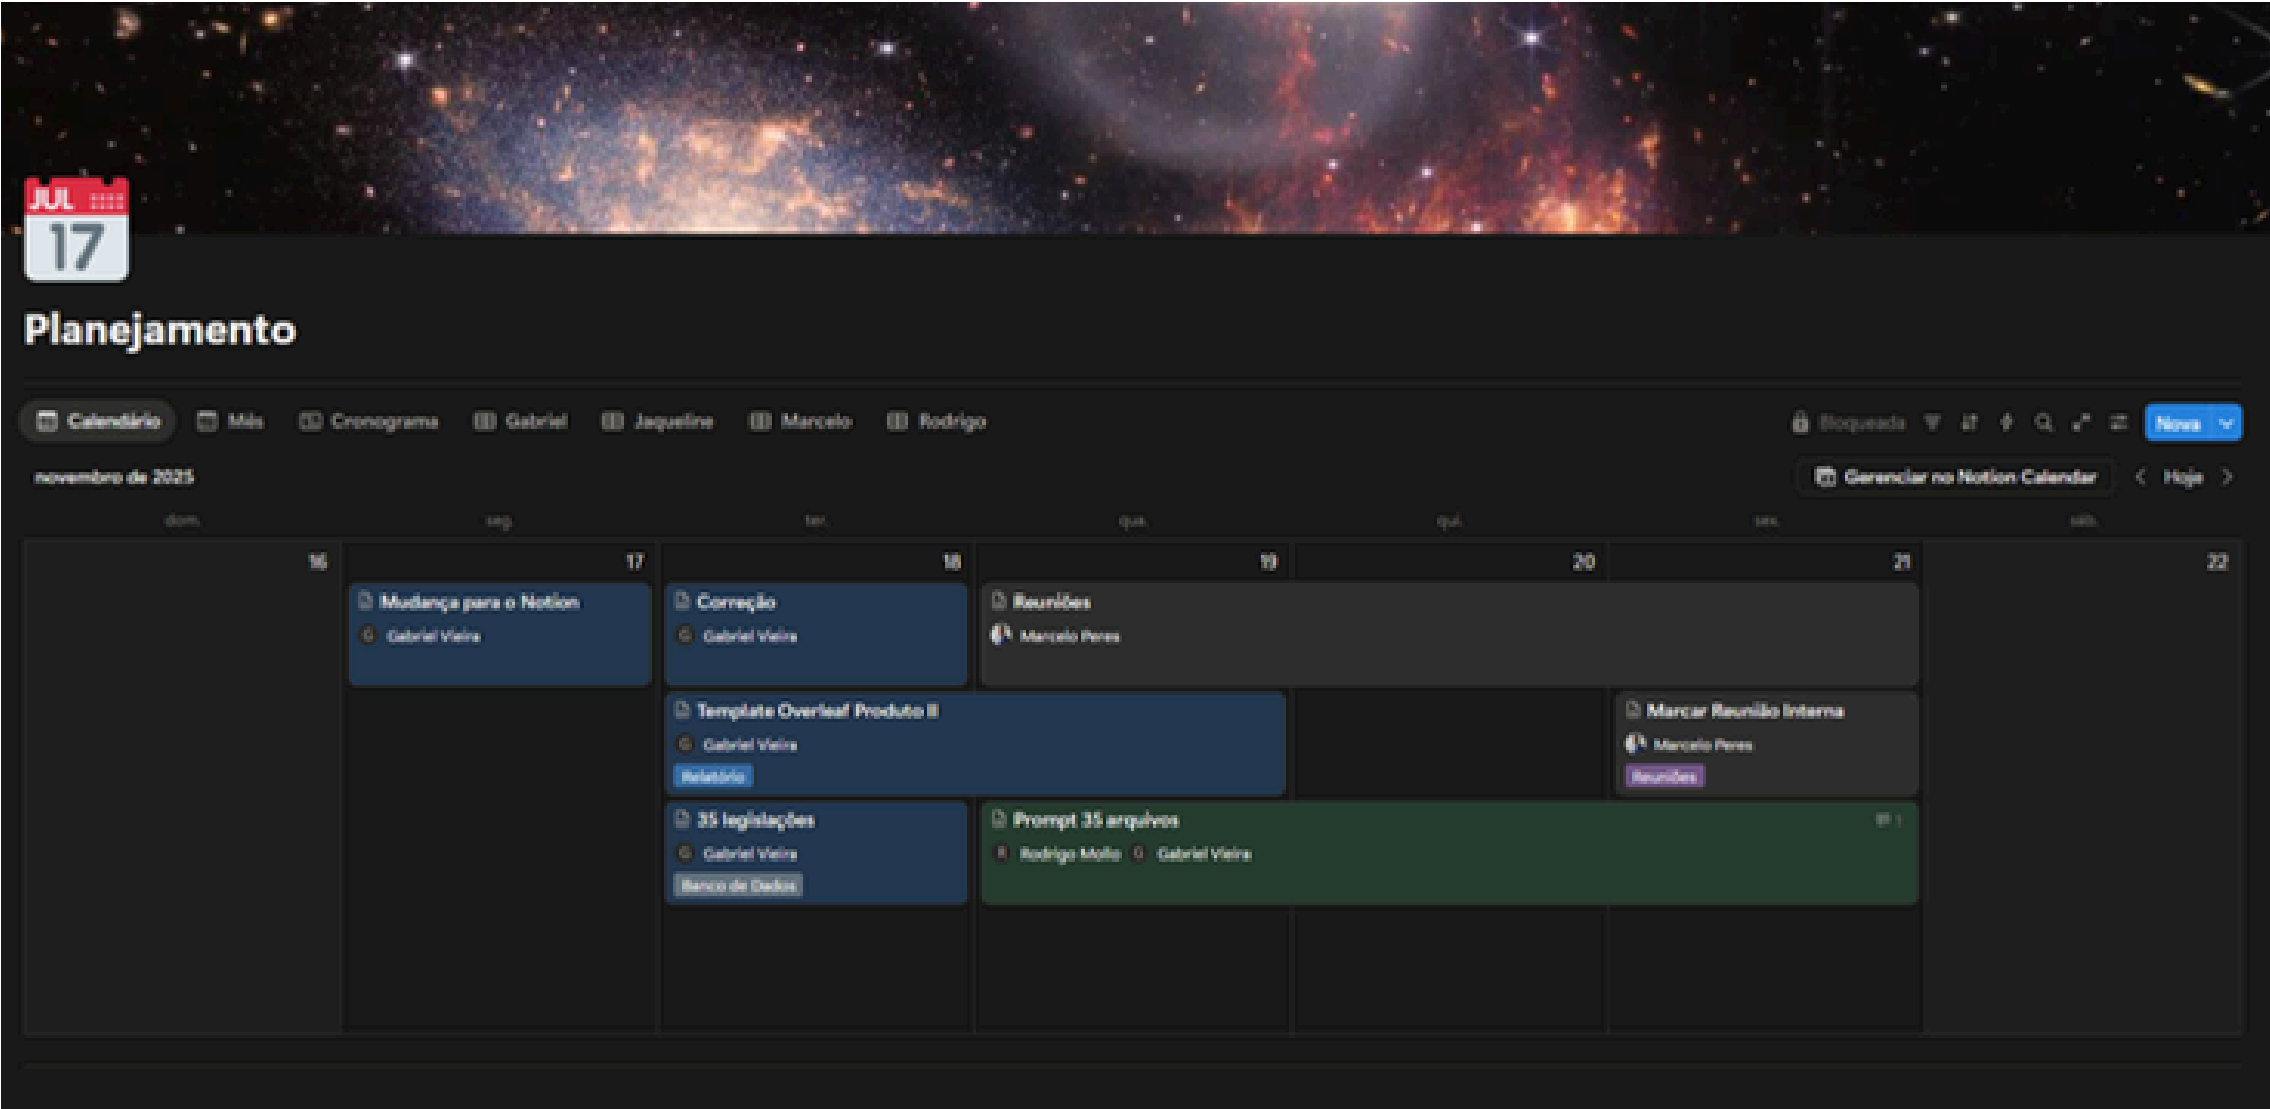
JUL
17

Planejamento

Calendário Mês Cronograma Gabriel Jaqueline Marcelo Rodrigo

Bloqueada Nova

novembro de 2025

Gerenciar no Notion Calendar < Hoje >

| dom. | seg. | ter. | qua. | qui. | sex. | sáb. |
|---|---|---|---|---|---|---|
| 16 | 17 | 18 | 19 | 20 | 21 | 22 |

Mudança para o Notion
G Gabriel Vieira

Correção
G Gabriel Vieira

Reuniões
Marcelo Peres

Template Overleaf Produto II
G Gabriel Vieira
Relatório

Marcar Reunião Interna
Marcelo Peres
Reuniões

35 legislações
G Gabriel Vieira
Banco de Dados

Prompt 35 arquivos
R Rodrigo Mello G Gabriel Vieira
1